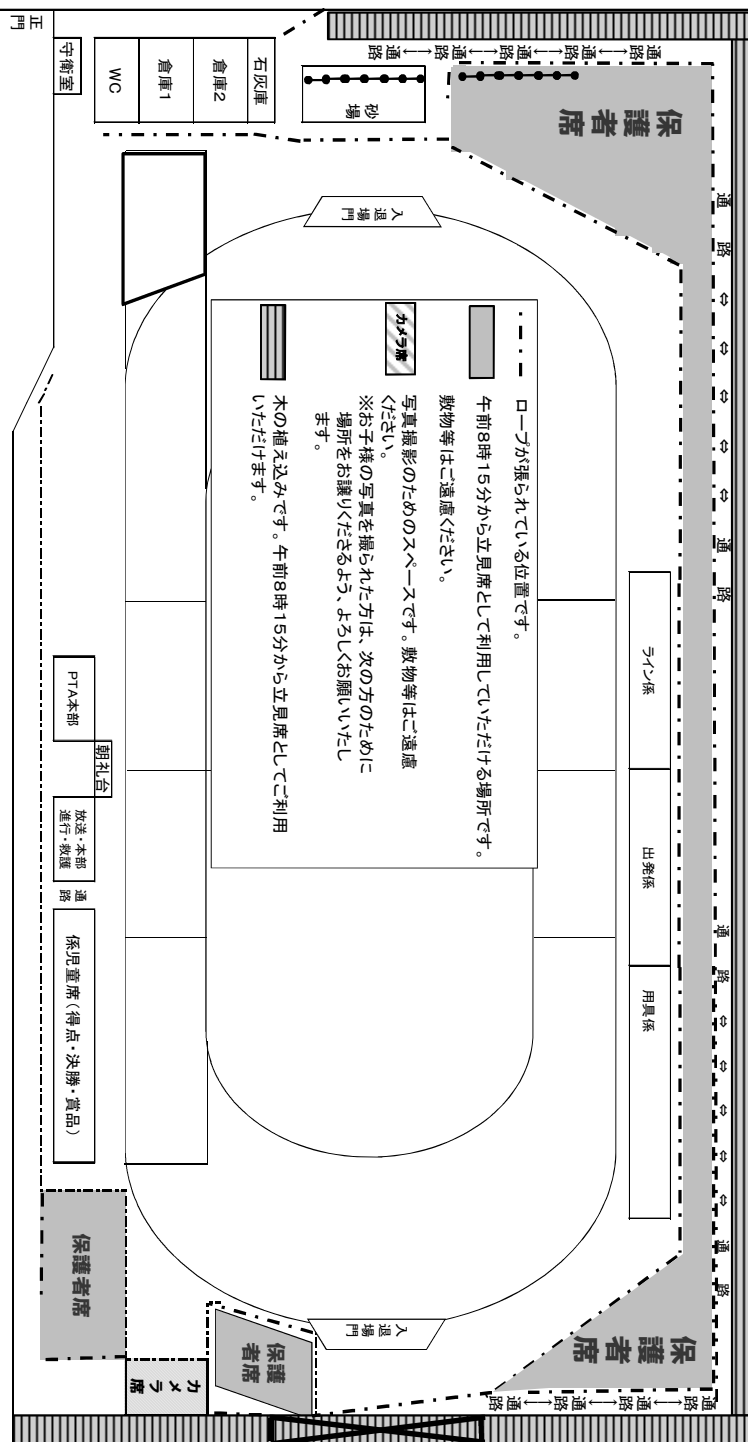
正門

守衛室

WC

倉庫1

倉庫2

石灰庫

砂場

保護者席

通路

通路

入退場門

ロープが張られている位置です。

午前8時15分から立見席として利用していただける場所です。敷物等はご遠慮ください。

カメラ席

写真撮影のためのスペースです。敷物等はご遠慮ください。
※お子様の写真を撮られた方は、次の方のために場所をお譲りくださるよう、よろしくお願いいたします。

木の植え込みです。午前8時15分から立見席としてご利用いただけます。

ライン係

出発係

用具係

PTA本部

朝礼台

放送・本部
進行・救護

通路

係児童席（得点・決勝・賞品）

保護者席

入退場門

保護者席

カメラ席

保護者席

通路

通路